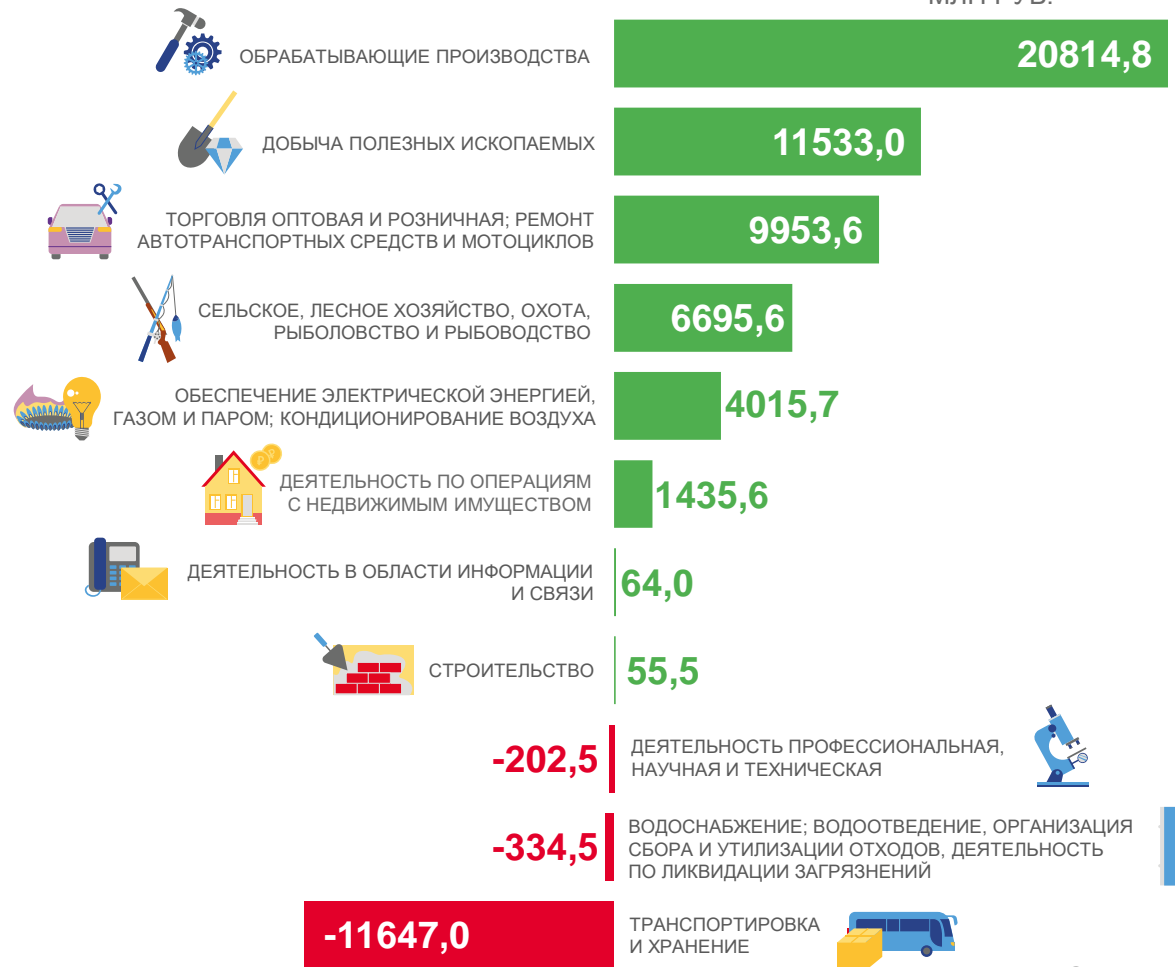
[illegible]

ОБРАБАТЫВАЮЩИЕ ПРОИЗВОДСТВА 20814,8

ДОБЫЧА ПОЛЕЗНЫХ ИСКОПАЕМЫХ 11533,0

ТОРГОВЛЯ ОПТОВАЯ И РОЗНИЧНАЯ; РЕМОНТ АВТОТРАНСПОРТНЫХ СРЕДСТВ И МОТОЦИКЛОВ 9953,6

СЕЛЬСКОЕ, ЛЕСНОЕ ХОЗЯЙСТВО, ОХОТА, РЫБОЛОВСТВО И РЫБОВОДСТВО 6695,6

ОБЕСПЕЧЕНИЕ ЭЛЕКТРИЧЕСКОЙ ЭНЕРГИЕЙ, ГАЗОМ И ПАРОМ; КОНДИЦИОНИРОВАНИЕ ВОЗДУХА 4015,7

ДЕЯТЕЛЬНОСТЬ ПО ОПЕРАЦИЯМ С НЕДВИЖИМЫМ ИМУЩЕСТВОМ 1435,6

ДЕЯТЕЛЬНОСТЬ В ОБЛАСТИ ИНФОРМАЦИИ И СВЯЗИ 64,0

СТРОИТЕЛЬСТВО 55,5

-202,5 ДЕЯТЕЛЬНОСТЬ ПРОФЕССИОНАЛЬНАЯ, НАУЧНАЯ И ТЕХНИЧЕСКАЯ

-334,5 ВОДОСНАБЖЕНИЕ; ВОДООТВЕДЕНИЕ, ОРГАНИЗАЦИЯ СБОРА И УТИЛИЗАЦИИ ОТХОДОВ, ДЕЯТЕЛЬНОСТЬ ПО ЛИКВИДАЦИИ ЗАГРЯЗНЕНИЙ

-11647,0 ТРАНСПОРТИРОВКА И ХРАНЕНИЕ